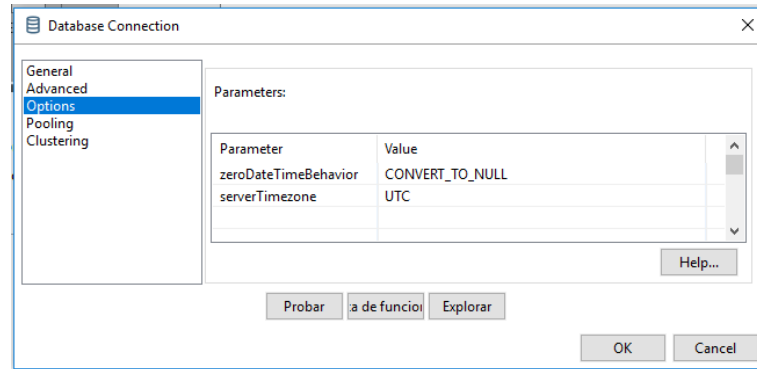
Database Connection

General
Advanced
Options
Pooling
Clustering

Parameters:

| Parameter | Value |
|---|---|
| zeroDateTimeBehavior | CONVERT_TO_NULL |
| serverTimezone | UTC |

Help...

Probar
a de funcion
Explorar

OK
Cancel